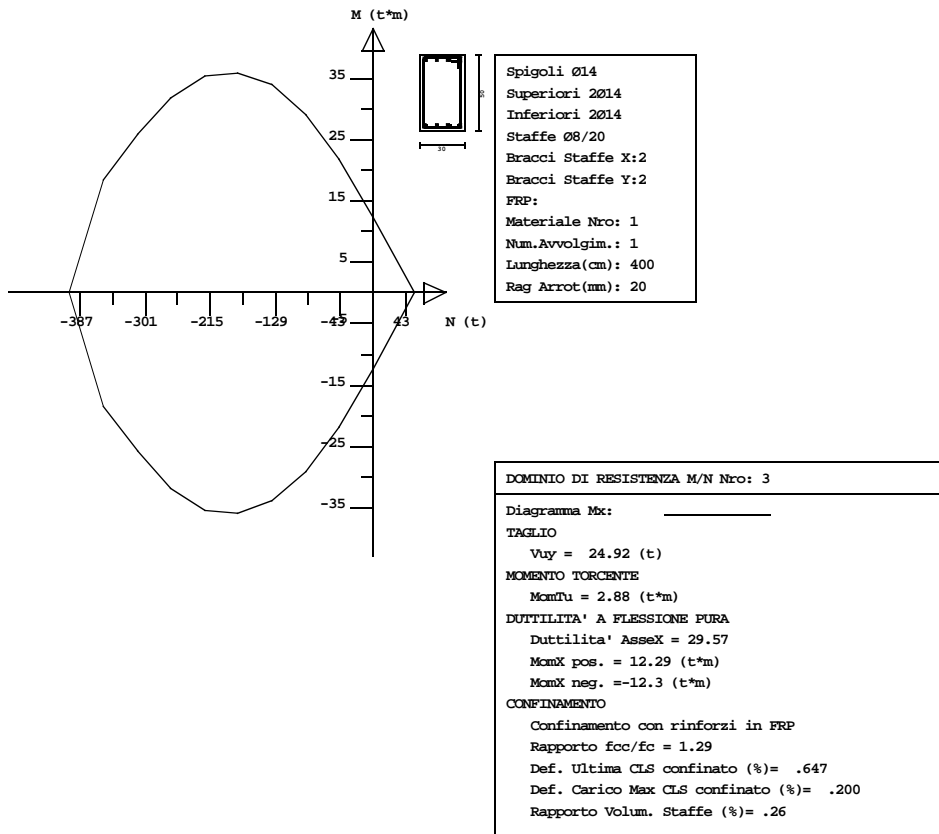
M (t*m)

35
25
15
5
-5
-15
-25
-35

-387 -301 -215 -129 -43 43 N (t)

50
30

Spigoli Ø14
Superiori 2Ø14
Inferiori 2Ø14
Staffe Ø8/20
Bracci Staffe X:2
Bracci Staffe Y:2
FRP:
Materiale Nro: 1
Num.Avvolgim.: 1
Lunghezza(cm): 400
Rag Arrot(mm): 20

DOMINIO DI RESISTENZA M/N Nro: 3

Diagramma Mx:
TAGLIO
Vuy = 24.92 (t)
MOMENTO TORCENTE
MomTu = 2.88 (t*m)
DUTTILITA' A FLESSIONE PURA
Duttilita' AsseX = 29.57
MomX pos. = 12.29 (t*m)
MomX neg. =-12.3 (t*m)
CONFINAMENTO
Confinamento con rinforzi in FRP
Rapporto fcc/fc = 1.29
Def. Ultima CLS confinato (%)= .647
Def. Carico Max CLS confinato (%)= .200
Rapporto Volum. Staffe (%)= .26